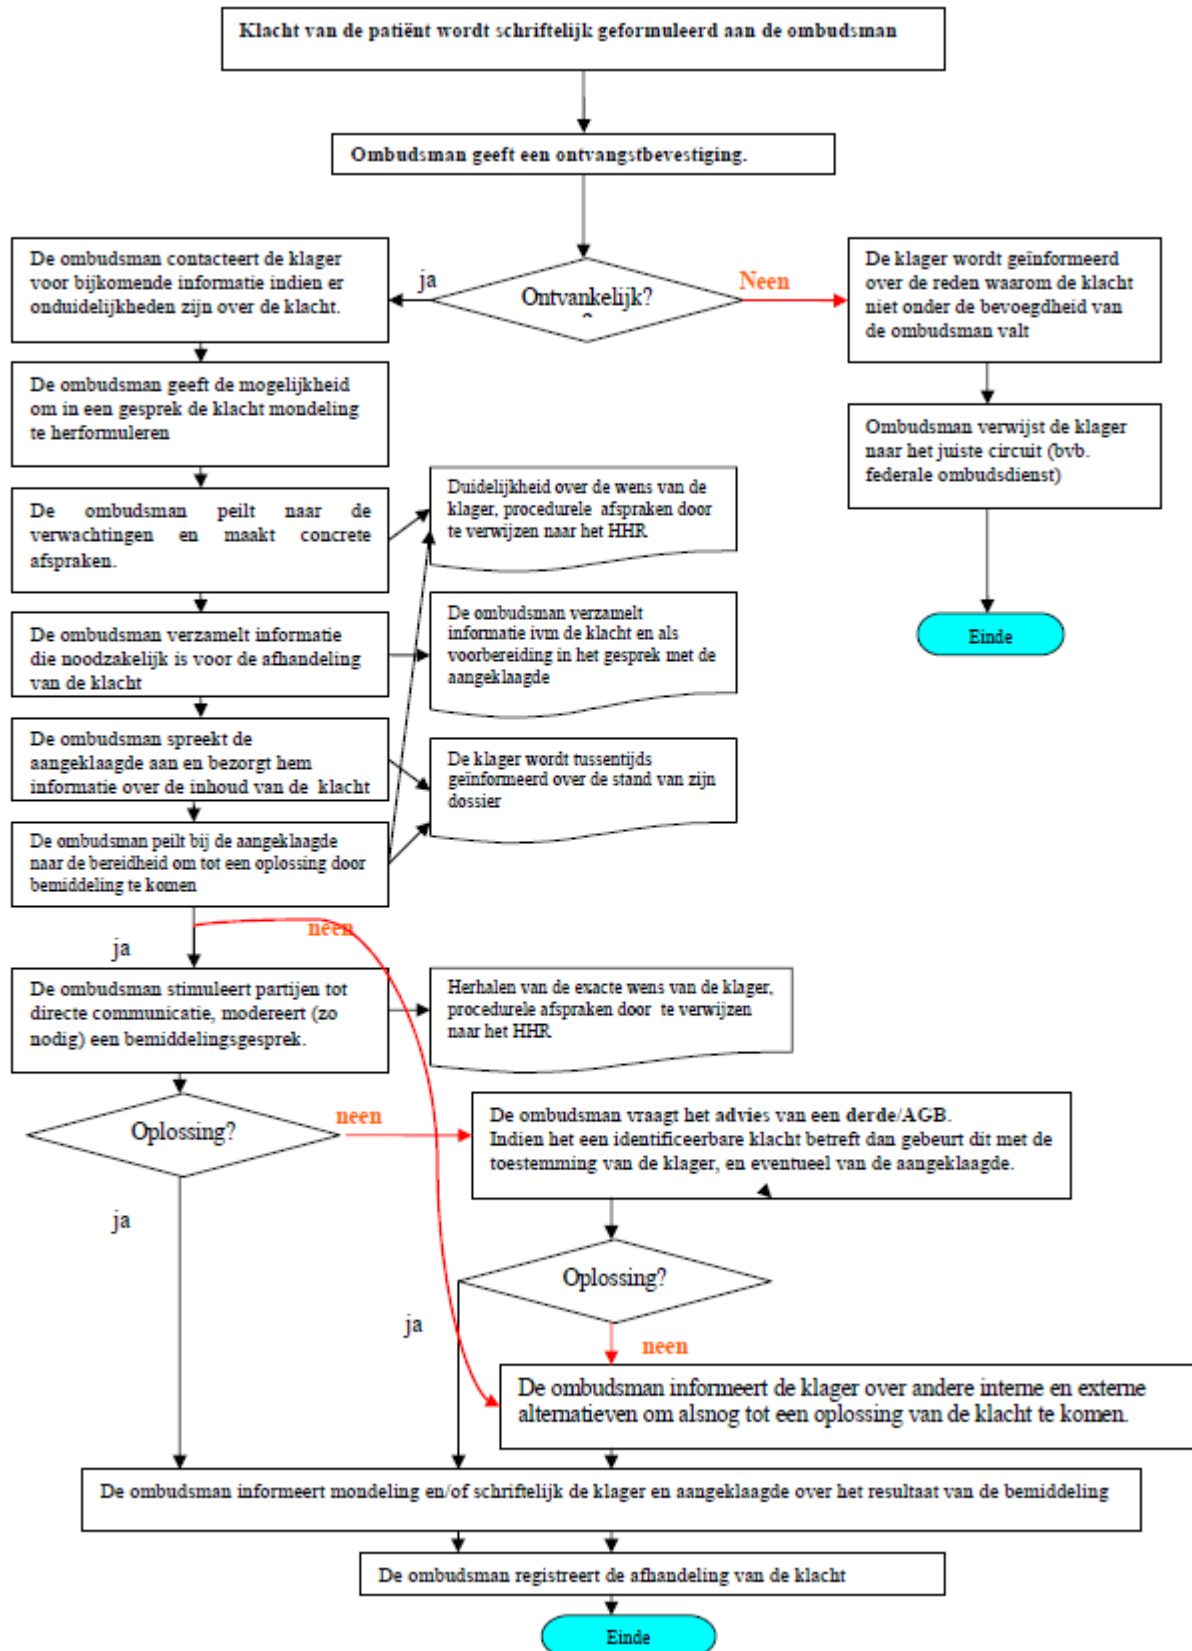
Klacht van de patiënt wordt schriftelijk geformuleerd aan de ombudsman

Ombudsman geeft een ontvangstbevestiging.

Ontvankelijk?

ja

Neen

De ombudsman contacteert de klager voor bijkomende informatie indien er onduidelijkheden zijn over de klacht.

De klager wordt geïnformeerd over de reden waarom de klacht niet onder de bevoegdheid van de ombudsman valt

Ombudsman verwijst de klager naar het juiste circuit (bvb. federale ombudsdienst)

Einde

De ombudsman geeft de mogelijkheid om in een gesprek de klacht mondeling te herformuleren

De ombudsman peilt naar de verwachtingen en maakt concrete afspraken.

Duidelijkheid over de wens van de klager, procedurele afspraken door te verwijzen naar het HHR

De ombudsman verzamelt informatie die noodzakelijk is voor de afhandeling van de klacht

De ombudsman verzamelt informatie ivm de klacht en als voorbereiding in het gesprek met de aangeklaagde

De ombudsman spreekt de aangeklaagde aan en bezorgt hem informatie over de inhoud van de klacht

De klager wordt tussentijds geïnformeerd over de stand van zijn dossier

De ombudsman peilt bij de aangeklaagde naar de bereidheid om tot een oplossing door bemiddeling te komen

ja

neen

De ombudsman stimuleert partijen tot directe communicatie, modereert (zo nodig) een bemiddelingsgesprek.

Herhalen van de exacte wens van de klager, procedurele afspraken door te verwijzen naar het HHR

Oplossing?

neen

De ombudsman vraagt het advies van een derde/AGB. Indien het een identificeerbare klacht betreft dan gebeurt dit met de toestemming van de klager, en eventueel van de aangeklaagde.

ja

Oplossing?

ja

neen

De ombudsman informeert de klager over andere interne en externe alternatieven om alsnog tot een oplossing van de klacht te komen.

De ombudsman informeert mondeling en/of schriftelijk de klager en aangeklaagde over het resultaat van de bemiddeling

De ombudsman registreert de afhandeling van de klacht

Einde